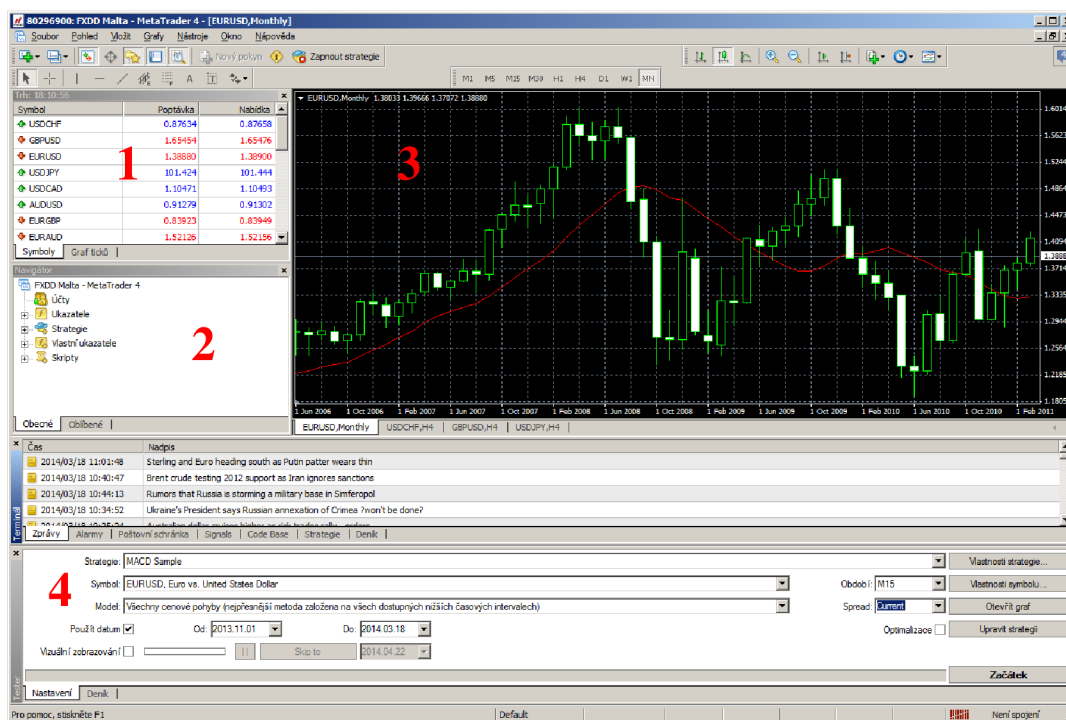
80296900: FXDD Malta - MetaTrader 4 - [EURUSD,Monthly]

Soubor Pohled Vložit Grafy Nástroje Okno Nápověda

Nový pokyn Zapnout strategie

M1 M5 M15 M30 H1 H4 D1 W1 MN

Trh: 10:10:56

| Symbol | Poptávka | Nabídka |
|---|---|---|
| USDCHF | 0.87634 | 0.87658 |
| GBPUSD | 1.65454 | 1.65476 |
| EURUSD | 1.38880 | 1.38900 |
| USDJPY | 101.424 | 101.444 |
| USDCAD | 1.10471 | 1.10493 |
| AUDUSD | 0.91279 | 0.91302 |
| EURGBP | 0.83923 | 0.83949 |
| EURAUD | 1.52126 | 1.52156 |

Symboly | Graf ticků

1

Navigátor

FXDD Malta - MetaTrader 4
Účty
Ukazatele
Strategie
Vlastní ukazatele
Skripty

2

Obecné | Oblíbené

EURUSD,Monthly 1.38033 1.39666 1.37872 1.38880

3

1.6014
1.5623
1.5244
1.4864
1.4473
1.4094
1.3888
1.3714
1.3335
1.2944
1.2564
1.2185
1.1805

1 Jun 2006 1 Oct 2006 1 Feb 2007 1 Jun 2007 1 Oct 2007 1 Feb 2008 1 Jun 2008 1 Oct 2008 1 Feb 2009 1 Jun 2009 1 Oct 2009 1 Feb 2010 1 Jun 2010 1 Oct 2010 1 Feb 2011

EURUSD,Monthly | USDCHF,H4 | GBPUSD,H4 | USDJPY,H4

| Čas | Nadpis |
|---|---|
| 2014/03/18 11:01:48 | Sterling and Euro heading south as Putin patter wears thin |
| 2014/03/18 10:40:47 | Brent crude testing 2012 support as Iran ignores sanctions |
| 2014/03/18 10:44:13 | Rumors that Russia is storming a military base in Simferopol |
| 2014/03/18 10:34:52 | Ukraine's President says Russian annexation of Crimea ?won't be done? |
| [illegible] | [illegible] |

Terminal

Zprávy | Alarmy | Poštovní schránka | Signals | Code Base | Strategie | Deník

4

Strategie: MACD Sample
Vlastnosti strategie...
Symbol: EURUSD, Euro vs. United States Dollar
Období: M15
Vlastnosti symbolu...
Model: Všechny cenové pohyby (nejpřesnější metoda založena na všech dostupných nižších časových intervalech)
Spread: Current
Otevřít graf
Použít datum Od: 2013.11.01 Do: 2014.03.18
Optimalizace
Upravit strategii
Vizuální zobrazování
Skip to 2014.04.22
Začátek

Tester

Nastavení | Deník

Pro pomoc, stiskněte F1
Default
Není spojení